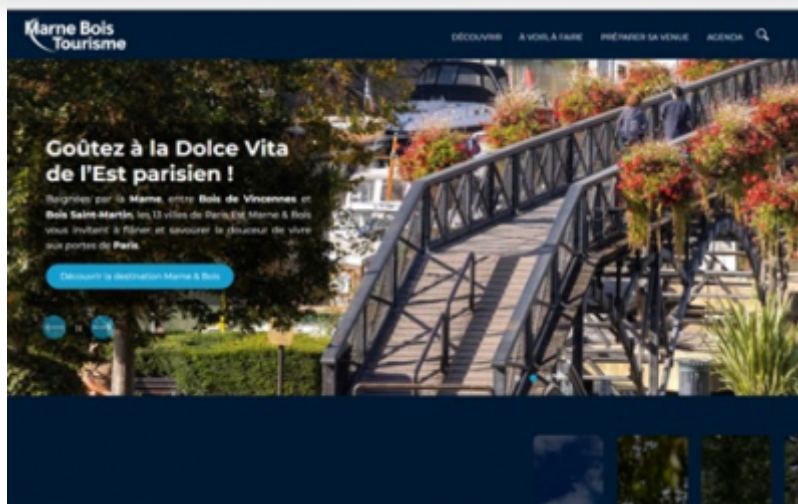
Marne Bois Tourisme

DÉCOUVRIR À VOIR, À FAIRE PRÉPARER SA VENUE AGENDA

Goûtez à la Dolce Vita de l'Est parisien !

Baignées par la Marne, entre Bois de Vincennes et Bois Saint-Martin, les 13 villes de Paris Est Marne & Bois vous invitent à flâner et savourer la douceur de vivre aux portes de Paris.

Découvrir la destination Marne & Bois